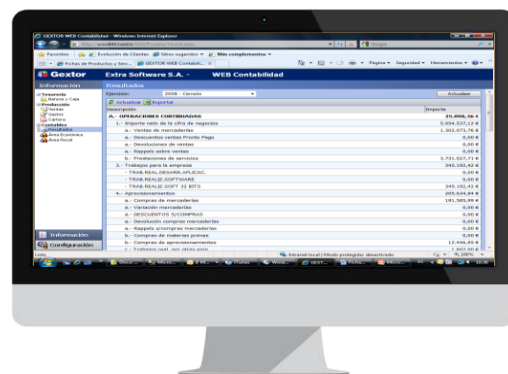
GEXTOR WEB Contabilidad - Windows Internet Explorer

Favoritos | Evolución de Clientes | Sitios sugeridos ▾ | Más complementos ▾

Fichas de Productos y Serv... | GEXTOR WEB Contabili... ×

Página ▾ Seguridad ▾ Herramientas ▾

Gextor

Extra Software S.A. -

WEB Contabilidad

Información

Resultados

Tesorería
Bancos y Caja
Producción
Nóminas
Gastos
Cartera
Contables
Resultados
Área Económica
Área Fiscal

Ejercicio: 2008 - Cerrado

Actualizar

Actualizar | Exportar

| Descripción | Importe |
|---|---|
| A.- OPERACIONES CONTINUADAS | 25.898,56 € |
| 1.- Importe neto de la cifra de negocios | 5.034.337,13 € |
| a.- Ventas de mercaderías | 1.302.073,76 € |
| a.- Descuentos ventas Pronto Pago | 0,00 € |
| a.- Devoluciones de ventas | 0,00 € |
| a.- Rappels sobre ventas | 0,00 € |
| b.- Prestaciones de servicios | 3.731.027,71 € |
| 2.- Trabajos para la empresa | 245.182,42 € |
| - TRAB.REALIZ.DESARR.APLICAC. | 0,00 € |
| - TRAB.REALIZ.SOFTWARE | 0,00 € |
| - TRAB.REALIZ.SOFT 32 BITS | 245.182,42 € |
| 4.- Aprovisionamientos | 205.634,44 € |
| a.- Compras de mercaderías | 191.385,99 € |
| a.- Variación mercaderías | 0,00 € |
| b.- DESCUENTOS S/COMPRAS | 0,00 € |
| a.- Devolución compras mercaderías | 0,00 € |
| a.- Rappels s/compras mercaderías | 0,00 € |
| b.- Compras de materias primas | 0,00 € |
| b.- Compras de aprovisionamientos | 12.446,85 € |
| c.- Trabajos realizados por otras empr. | 1.897,61 € |

Información

Configuración

Listo

Internet | Modo protegido: desactivado

100%